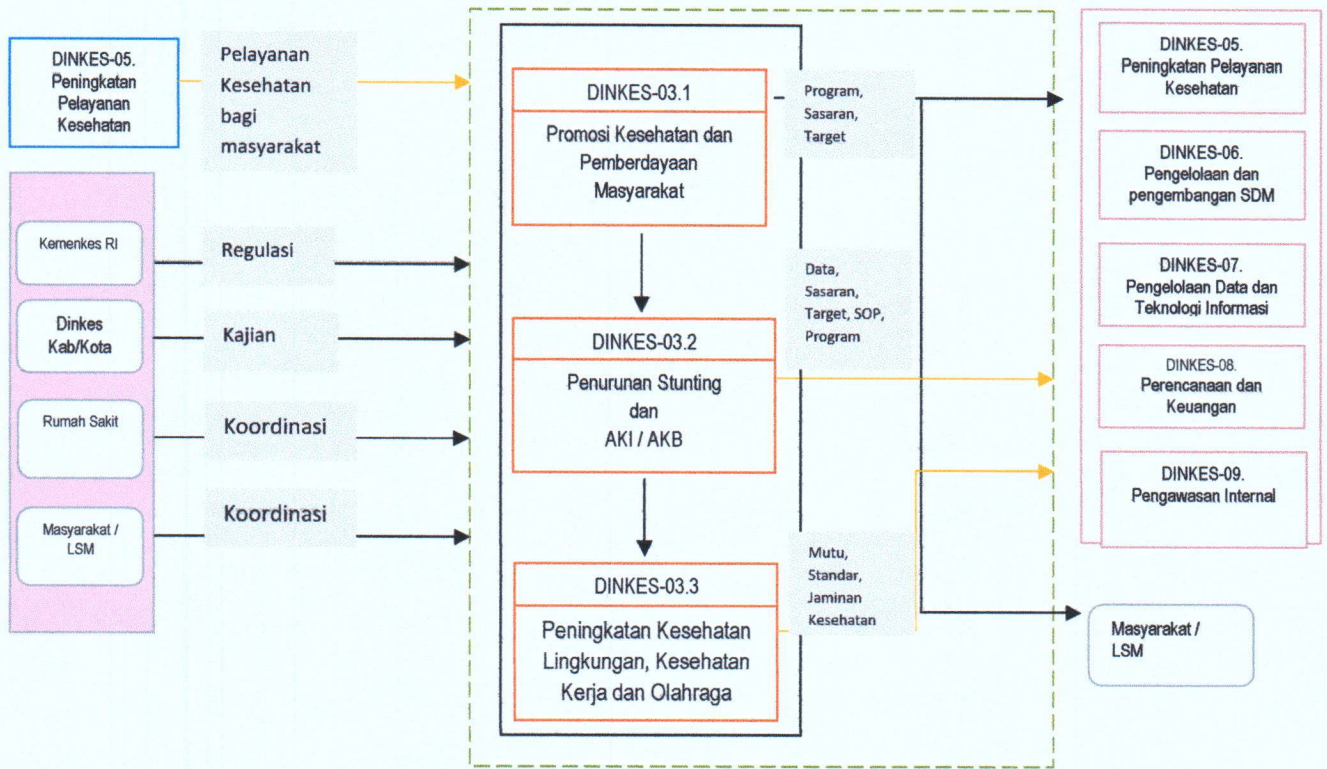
DINKES-05. Peningkatan Pelayanan Kesehatan

Pelayanan Kesehatan bagi masyarakat

Kemenkes RI

Dinkes Kab/Kota

Rumah Sakit

Masyarakat / LSM

Regulasi

Kajian

Koordinasi

Koordinasi

DINKES-03.1

Promosi Kesehatan dan Pemberdayaan Masyarakat

Program, Sasaran, Target

DINKES-03.2

Penurunan Stunting dan AKI / AKB

Data, Sasaran, Target, SOP, Program

DINKES-03.3

Peningkatan Kesehatan Lingkungan, Kesehatan Kerja dan Olahraga

Mutu, Standar, Jaminan Kesehatan

DINKES-05. Peningkatan Pelayanan Kesehatan

DINKES-06. Pengelolaan dan pengembangan SDM

DINKES-07. Pengelolaan Data dan Teknologi Informasi

DINKES-08. Perencanaan dan Keuangan

DINKES-09. Pengawasan Internal

Masyarakat / LSM